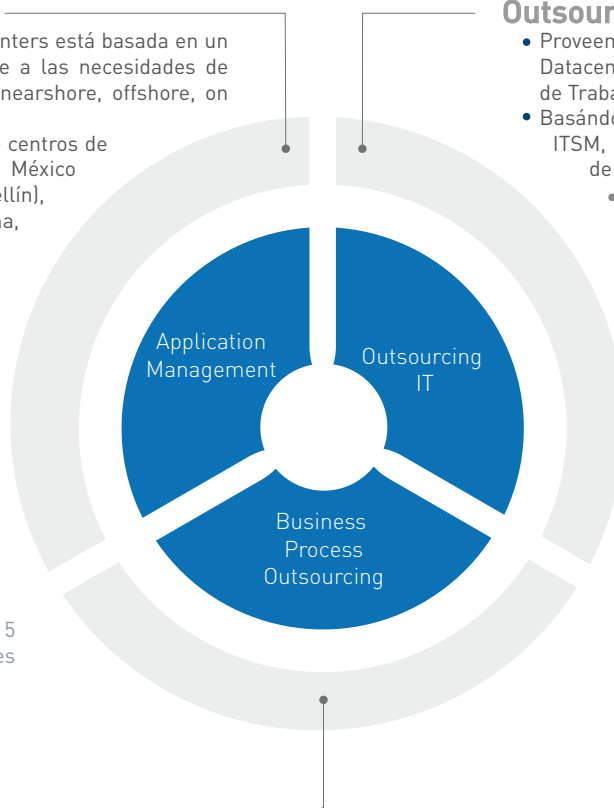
nters está basada en un e a las necesidades de nearshore, offshore, on

centros de México ellín), na,

5 es

Outsour

• Proveen Datacen de Traba

• Basándo ITSM, de

Application Management

Outsourcing IT

Business Process Outsourcing